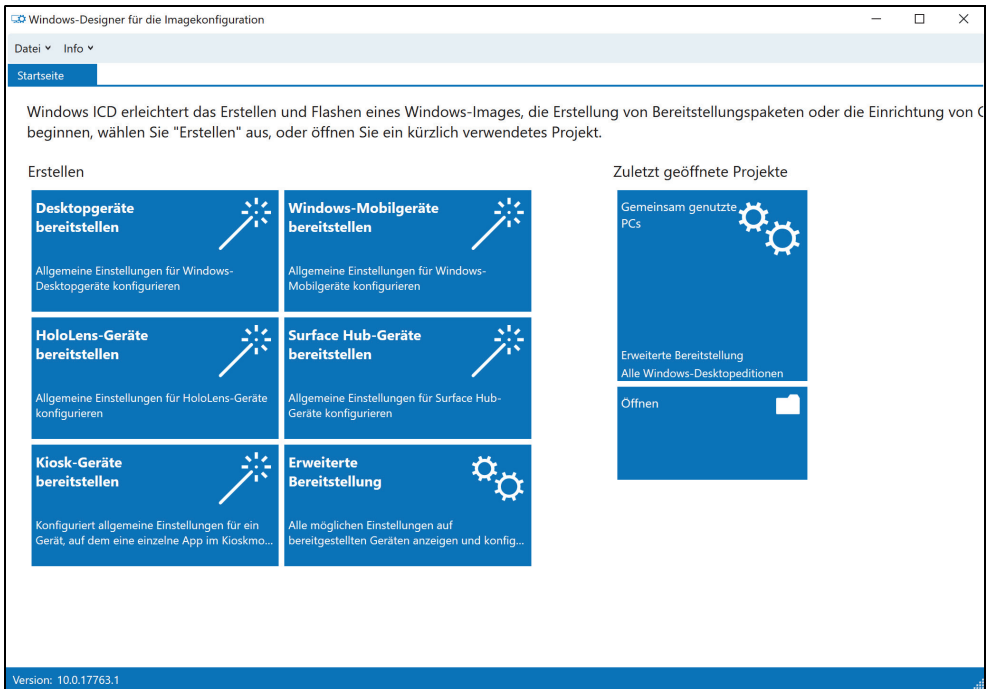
Windows-Designer für die Imagekonfiguration

Datei ˅ Info ˅

Startseite

Windows ICD erleichtert das Erstellen und Flashen eines Windows-Images, die Erstellung von Bereitstellungspaketen oder die Einrichtung von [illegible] beginnen, wählen Sie "Erstellen" aus, oder öffnen Sie ein kürzlich verwendetes Projekt.

Erstellen

Desktopgeräte bereitstellen
Allgemeine Einstellungen für Windows-Desktopgeräte konfigurieren

Windows-Mobilgeräte bereitstellen
Allgemeine Einstellungen für Windows-Mobilgeräte konfigurieren

HoloLens-Geräte bereitstellen
Allgemeine Einstellungen für HoloLens-Geräte konfigurieren

Surface Hub-Geräte bereitstellen
Allgemeine Einstellungen für Surface Hub-Geräte konfigurieren

Kiosk-Geräte bereitstellen
Konfiguriert allgemeine Einstellungen für ein Gerät, auf dem eine einzelne App im Kioskmo...

Erweiterte Bereitstellung
Alle möglichen Einstellungen auf bereitgestellten Geräten anzeigen und konfig...

Zuletzt geöffnete Projekte

Gemeinsam genutzte PCs
Erweiterte Bereitstellung
Alle Windows-Desktopeditionen

Öffnen

Version: 10.0.17763.1